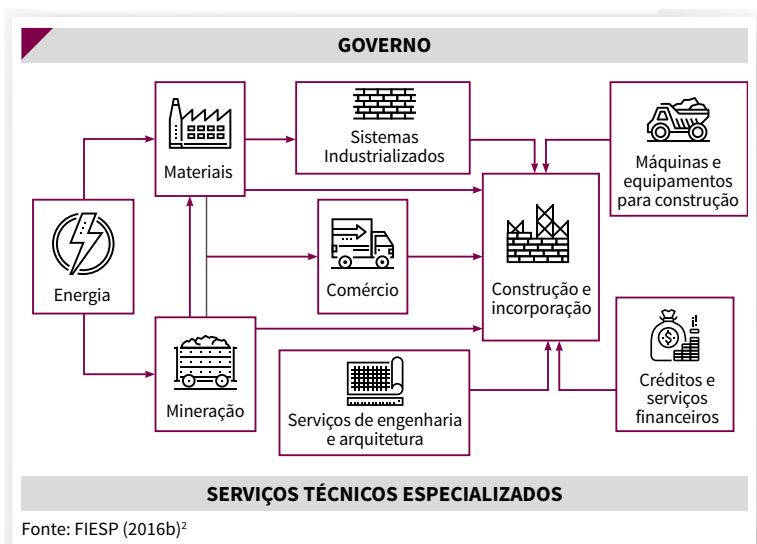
GOVERNO

Materiais

Sistemas Industrializados

Máquinas e equipamentos para construção

Energia

Comércio

Construção e incorporação

Mineração

Serviços de engenharia e arquitetura

Créditos e serviços financeiros

SERVIÇOS TÉCNICOS ESPECIALIZADOS

Fonte: FIESP (2016b)$^2$